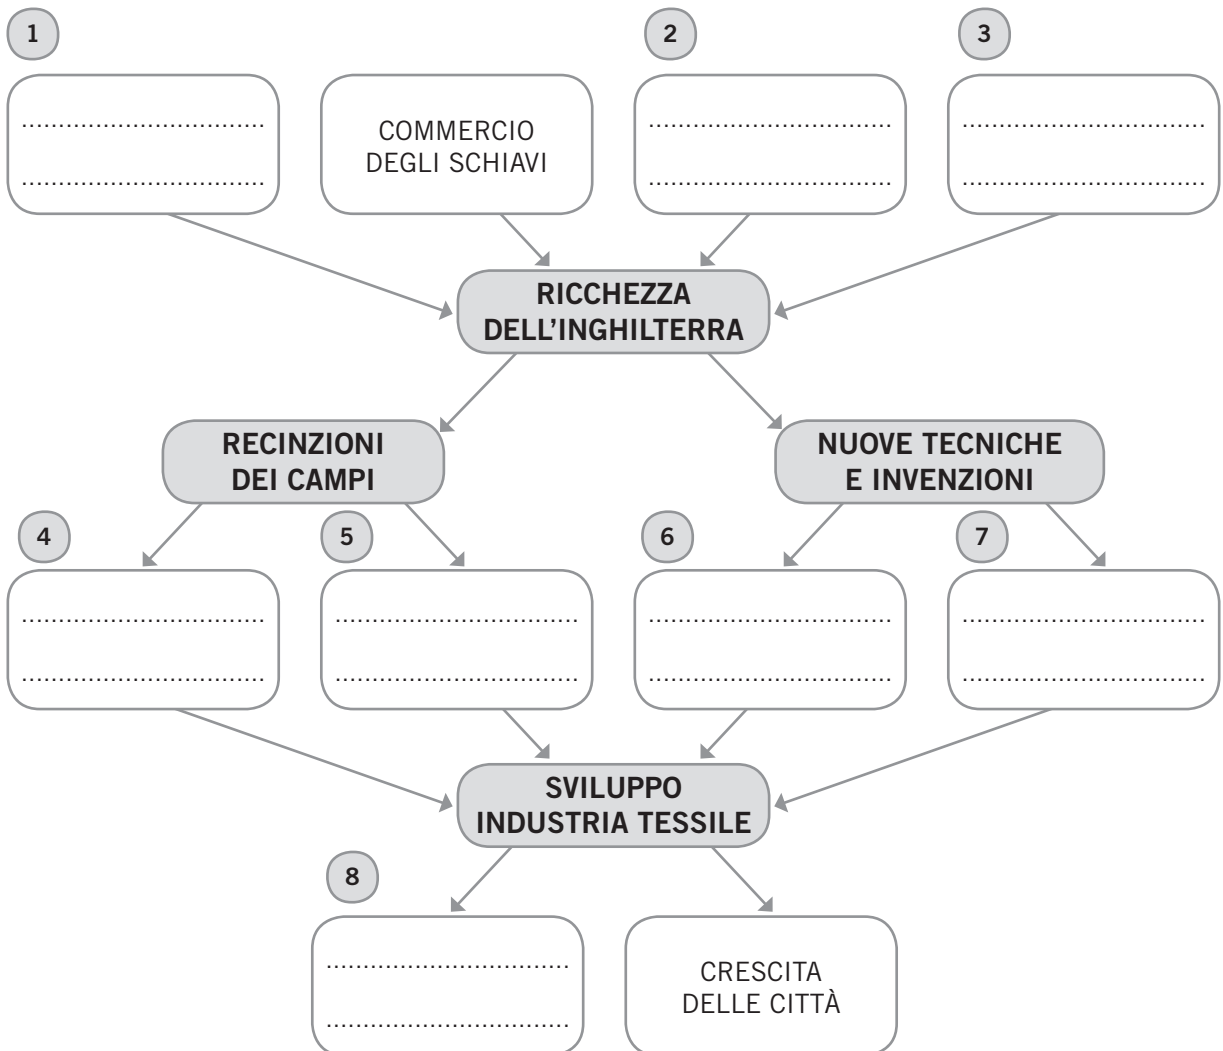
1

....................................
....................................

COMMERCIO DEGLI SCHIAVI

2

....................................
....................................

3

....................................
....................................

**RICCHEZZA DELL'INGHILTERRA**

**RECINZIONI DEI CAMPI**

**NUOVE TECNICHE E INVENZIONI**

4

....................................
....................................

5

....................................
....................................

6

....................................
....................................

7

....................................
....................................

**SVILUPPO INDUSTRIA TESSILE**

8

....................................
....................................

CRESCITA DELLE CITTÀ